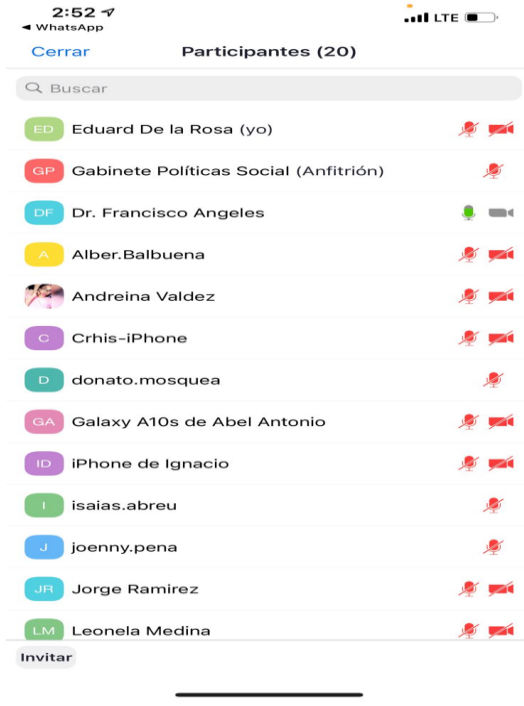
2:52
◀ WhatsApp
LTE

Cerrar
Participantes (20)

Buscar

ED Eduard De la Rosa (yo)
GP Gabinete Políticas Social (Anfitrión)
DF Dr. Francisco Angeles
A Alber.Balbuena
Andreina Valdez
C Crhis-iPhone
D donato.mosquea
GA Galaxy A10s de Abel Antonio
ID iPhone de Ignacio
I isaias.abreu
J joenny.pena
JR Jorge Ramirez
LM Leonela Medina

Invitar